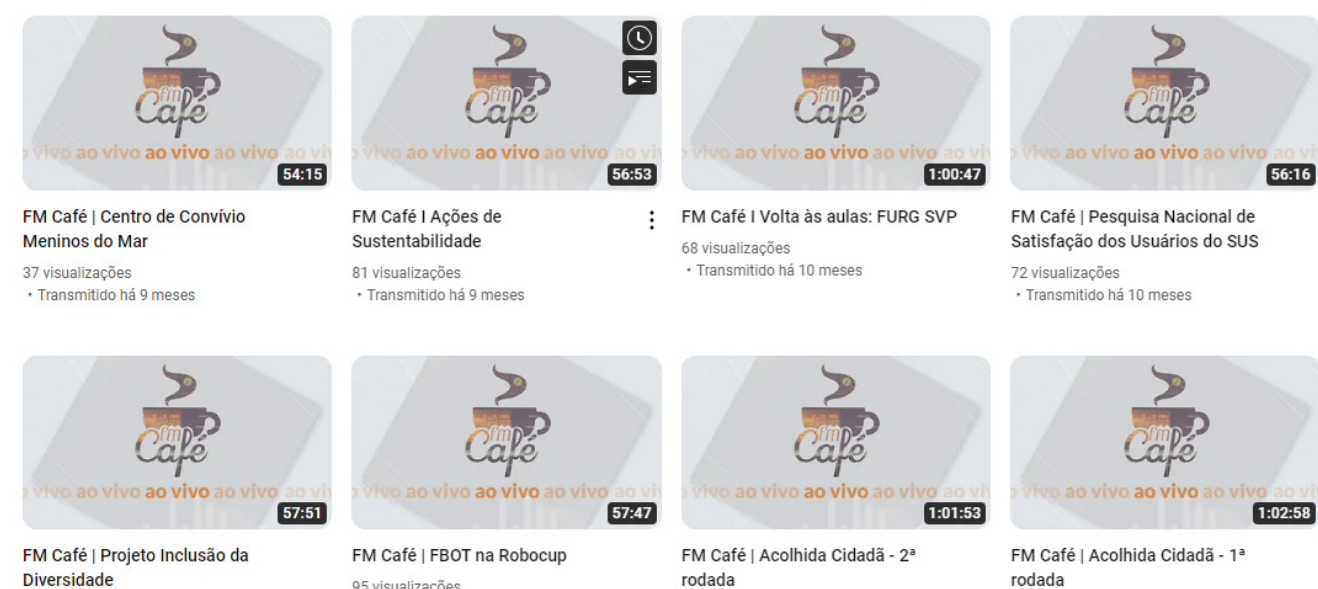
fm Café
vivo ao vivo ao vivo ao vivo
54:15
FM Café | Centro de Convívio Meninos do Mar
37 visualizações
• Transmitido há 9 meses

fm Café
vivo ao vivo ao vivo ao vivo ao vi
56:53
FM Café I Ações de Sustentabilidade
81 visualizações
• Transmitido há 9 meses

fm Café
vivo ao vivo ao vivo ao vivo ao vi
1:00:47
FM Café I Volta às aulas: FURG SVP
68 visualizações
• Transmitido há 10 meses

fm Café
vivo ao vivo ao vivo ao vivo ao
56:16
FM Café | Pesquisa Nacional de Satisfação dos Usuários do SUS
72 visualizações
• Transmitido há 10 meses

fm Café
vivo ao vivo ao vivo ao vivo ao vi
57:51
FM Café | Projeto Inclusão da Diversidade

fm Café
vivo ao vivo ao vivo ao vivo ao vi
57:47
FM Café | FBOT na Robocup
95 visualizações

fm Café
vivo ao vivo ao vivo ao vivo ao vi
1:01:53
FM Café | Acolhida Cidadã - 2ª rodada

fm Café
vivo ao vivo ao vivo ao vivo ao
1:02:58
FM Café | Acolhida Cidadã - 1ª rodada